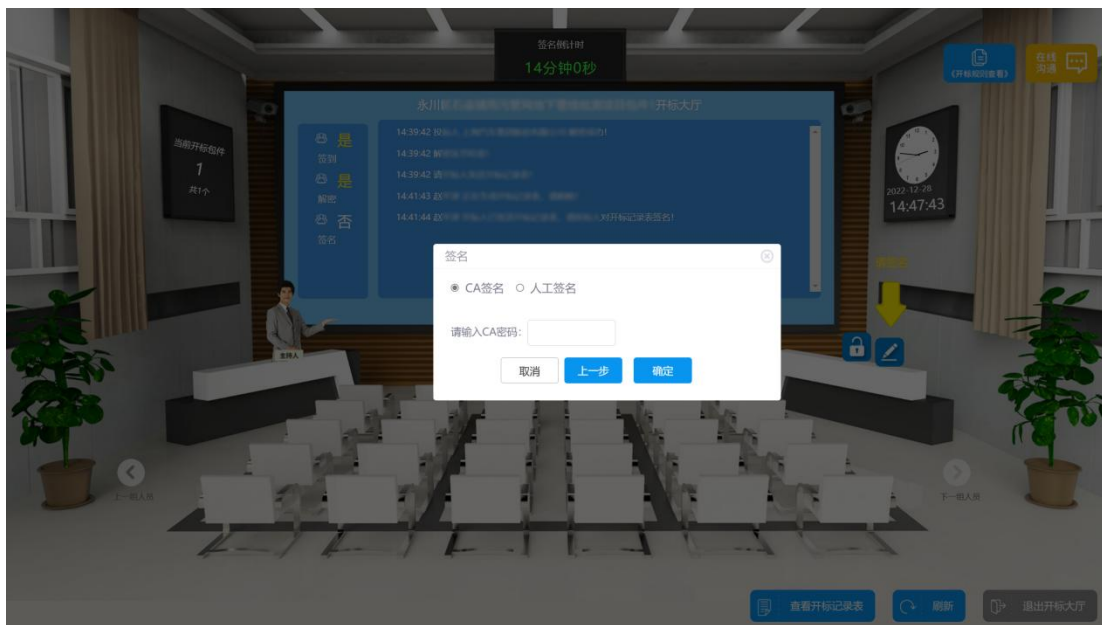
签名倒计时
14分钟0秒

《开标规则查看》
在线沟通

永川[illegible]开标大厅

当前开标包件
1
共1个

是
签到
是
解密
否
签名

14:39:42 投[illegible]
14:39:42 解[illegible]
14:39:42 请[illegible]
14:41:43 双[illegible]
14:41:44 双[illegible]对开标记录表签名!

2022-12-28
14:47:43

签名
CA签名 人工签名
请输入CA密码:
取消 上一步 确定

主持人

上一排人员
下一排人员

查看开标记录表
刷新
退出开标大厅